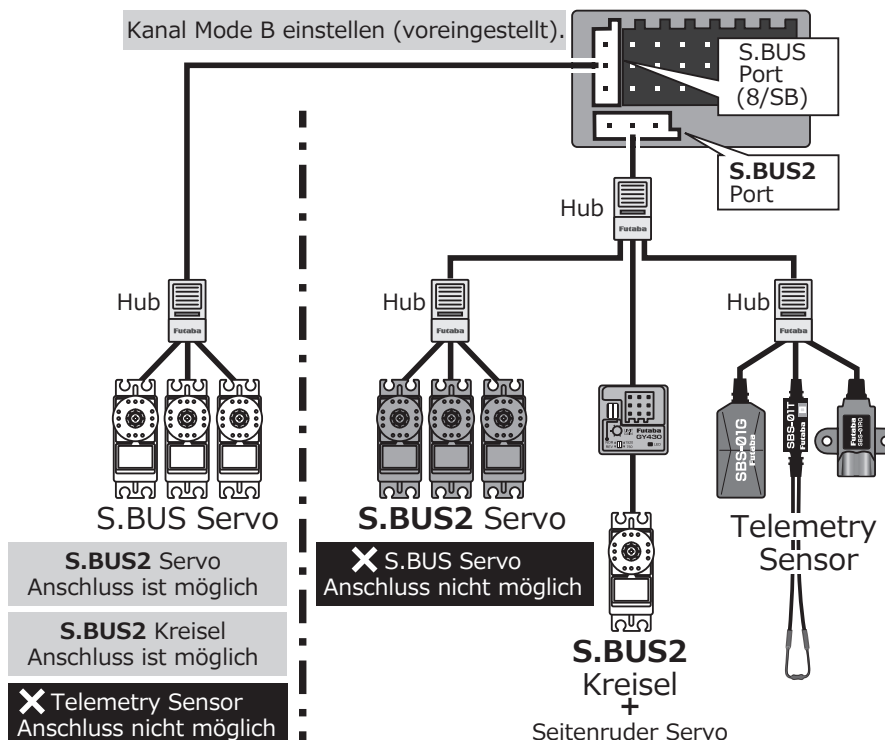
Kanal Mode B einstellen (voreingestellt).

S.BUS Port (8/SB)

S.BUS2 Port

Hub

Futaba

Hub

Futaba

Hub

Futaba

Hub

Futaba

S.BUS Servo

S.BUS2 Servo

Futaba GY430

SBS-01G Futaba

SBS-01T Futaba

Futaba SBS-01RO

Telemetry Sensor

S.BUS2 Servo
Anschluss ist möglich

S.BUS2 Kreisel
Anschluss ist möglich

✕ Telemetry Sensor
Anschluss nicht möglich

✕ S.BUS Servo
Anschluss nicht möglich

S.BUS2
Kreisel
+
Seitenruder Servo